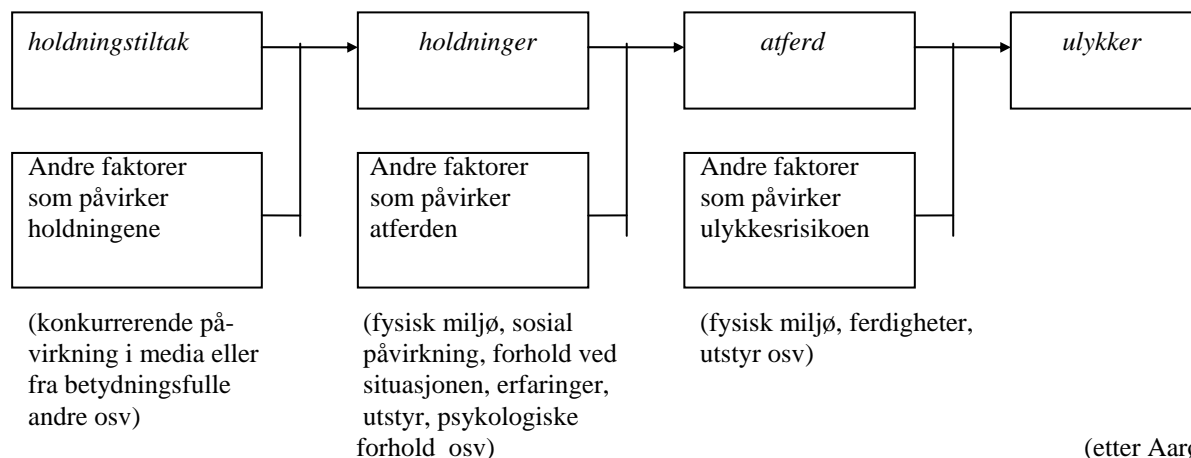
*holdningstiltak*

*holdninger*

*atferd*

*ulykker*

Andre faktorer som påvirker holdningene

Andre faktorer som påvirker atferden

Andre faktorer som påvirker ulykkesrisikoen

(konkurrerende påvirkning i media eller fra betydningsfulle andre osv)

(fysisk miljø, sosial påvirkning, forhold ved situasjonen, erfaringer, utstyr, psykologiske forhold osv)

(fysisk miljø, ferdigheter, utstyr osv)

(etter Aar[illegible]